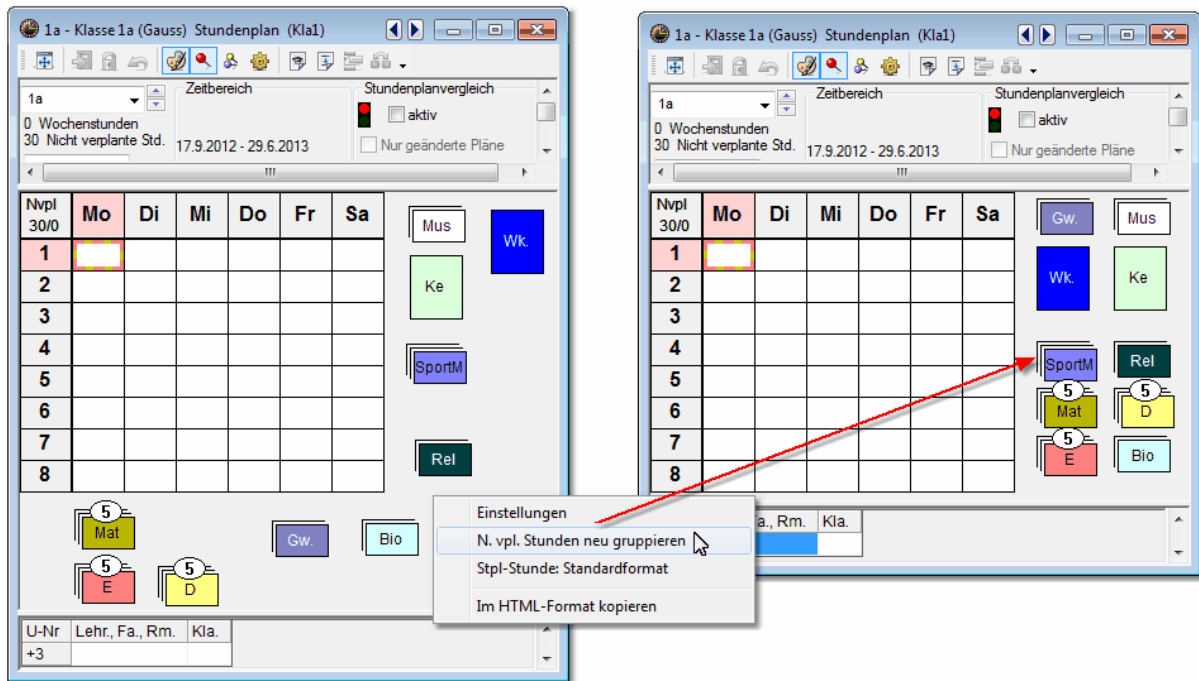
1a - Klasse 1a (Gauss) Stundenplan (Kla1)

1a
0 Wochenstunden
30 Nicht verplante Std.

Zeitbereich
17.9.2012 - 29.6.2013

Stundenplanvergleich
aktiv
Nur geänderte Pläne

III

| Nvpl 30/0 | Mo | Di | Mi | Do | Fr | Sa |
|---|---|---|---|---|---|---|
| 1 | | | | | | |
| 2 | | | | | | |
| 3 | | | | | | |
| 4 | | | | | | |
| 5 | | | | | | |
| 6 | | | | | | |
| 7 | | | | | | |
| 8 | | | | | | |

Mus
Wk.
Ke
SportM
Rel
5
Mat
Gw.
Bio
5
E
5
D

| U-Nr | Lehr., Fa., Rm. | Kla. |
|---|---|---|
| +3 | | |

Einstellungen
N. vpl. Stunden neu gruppieren
Stpl-Stunde: Standardformat
Im HTML-Format kopieren

1a - Klasse 1a (Gauss) Stundenplan (Kla1)

1a
0 Wochenstunden
30 Nicht verplante Std.

Zeitbereich
17.9.2012 - 29.6.2013

Stundenplanvergleich
aktiv
Nur geänderte Pläne

III

| Nvpl 30/0 | Mo | Di | Mi | Do | Fr | Sa |
|---|---|---|---|---|---|---|
| 1 | | | | | | |
| 2 | | | | | | |
| 3 | | | | | | |
| 4 | | | | | | |
| 5 | | | | | | |
| 6 | | | | | | |
| 7 | | | | | | |
| 8 | | | | | | |

Gw.
Mus
Wk.
Ke
SportM
Rel
5
Mat
5
D
5
E
Bio

| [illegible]a., Rm. | Kla. |
|---|---|
| | |